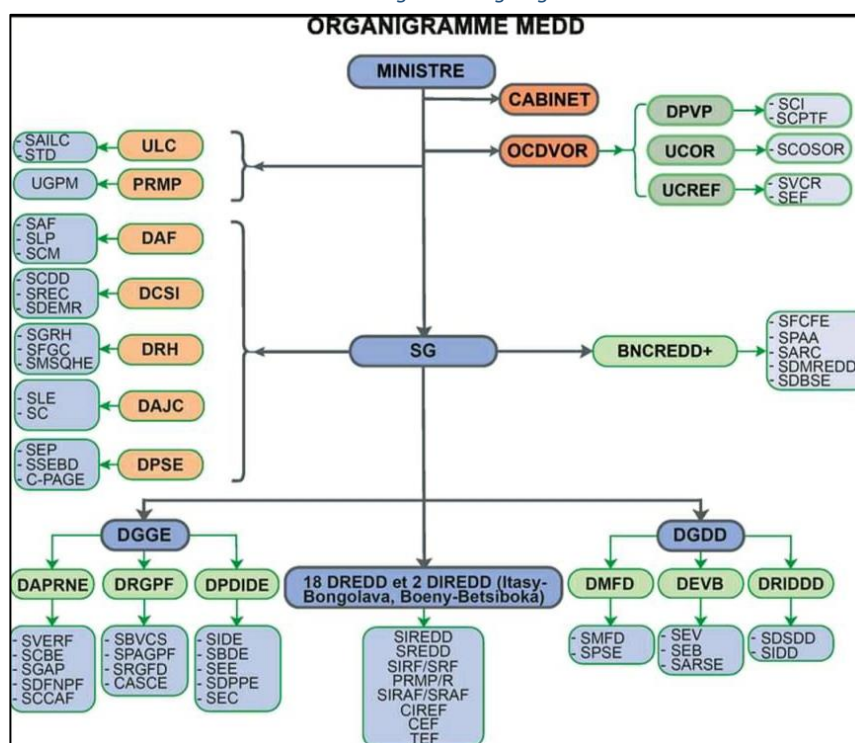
ORGANIGRAMME MEDD

MINISTRE

CABINET

OCDVOR

DPVP
- SCI
- SCPTF

UCOR
- SCOSOR

UCREF
- SVCR
- SEF

ULC
- SAILC
- STD

PRMP
UGPM

DAF
- SAF
- SLP
- SCM

DCSI
- SCDD
- SREC
- SDEMR

DRH
- SGRH
- SFGC
- SMSQHE

DAJC
- SLE
- SC

DPSE
- SEP
- SSEBD
- C-PAGE

SG

BNCREDD+
- SFCFE
- SPAA
- SARC
- SDMREDD
- SDBSE

DGGE

DAPRNE
- SVERF
- SCBE
- SGAP
- SDFNPF
- SCCAF

DRGPF
- SBVCS
- SPAGPF
- SRGFD
- CASCE

DPDIDE
- SIDE
- SBDE
- SEE
- SDPPE
- SEC

18 DREDD et 2 DIREDD (Itasy-Bongolava, Boeny-Betsiboka)
SIREDD
SREDD
SIRF/SRF
PRMP/R
SIRAF/SRAF
CIREF
CEF
TEF

DGDD

DMFD
- SMFD
- SPSE

DEVB
- SEV
- SEB
- SARSE

DRIDDD
- SDSDD
- SIDD